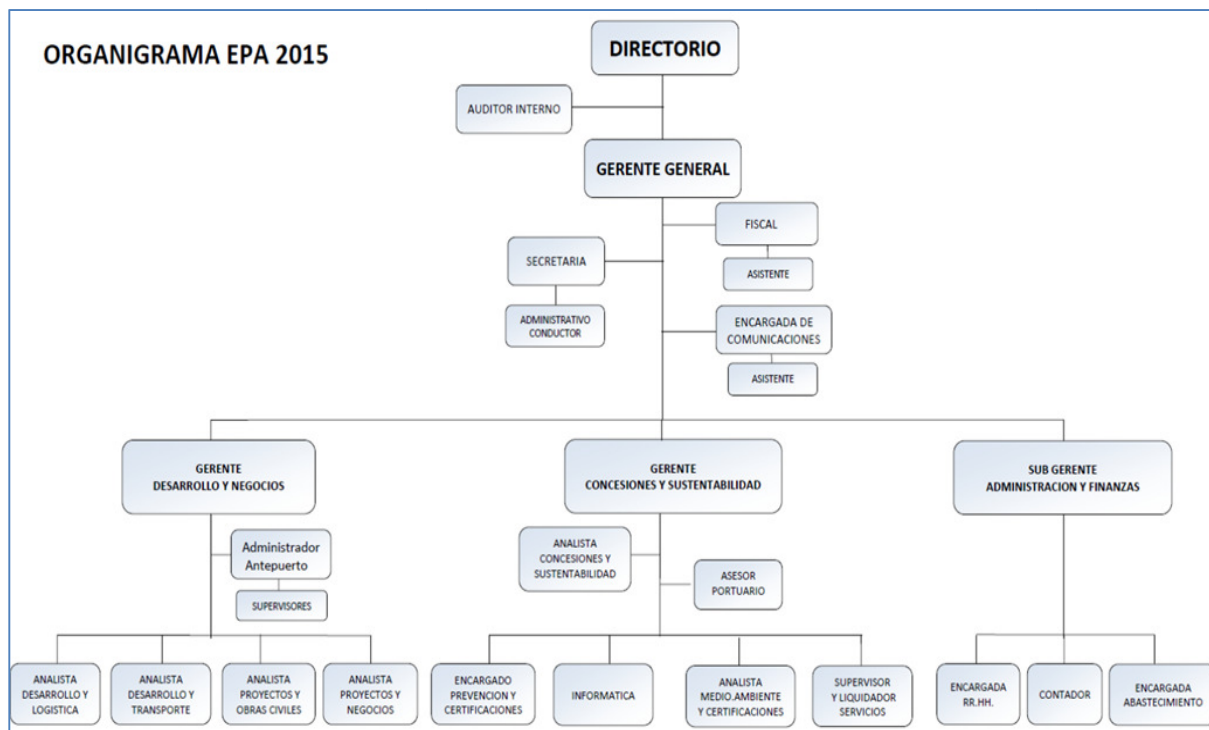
ORGANIGRAMA EPA 2015

DIRECTORIO

AUDITOR INTERNO

GERENTE GENERAL

FISCAL

ASISTENTE

SECRETARIA

ADMINISTRATIVO CONDUCTOR

ENCARGADA DE COMUNICACIONES

ASISTENTE

GERENTE DESARROLLO Y NEGOCIOS

GERENTE CONCESIONES Y SUSTENTABILIDAD

SUB GERENTE ADMINISTRACION Y FINANZAS

Administrador Antepuerto

SUPERVISORES

ANALISTA CONCESIONES Y SUSTENTABILIDAD

ASESOR PORTUARIO

ANALISTA DESARROLLO Y LOGISTICA

ANALISTA DESARROLLO Y TRANSPORTE

ANALISTA PROYECTOS Y OBRAS CIVILES

ANALISTA PROYECTOS Y NEGOCIOS

ENCARGADO PREVENCION Y CERTIFICACIONES

INFORMATICA

ANALISTA MEDIO.AMBIENTE Y CERTIFICACIONES

SUPERVISOR Y LIQUIDADOR SERVICIOS

ENCARGADA RR.HH.

CONTADOR

ENCARGADA ABASTECIMIENTO